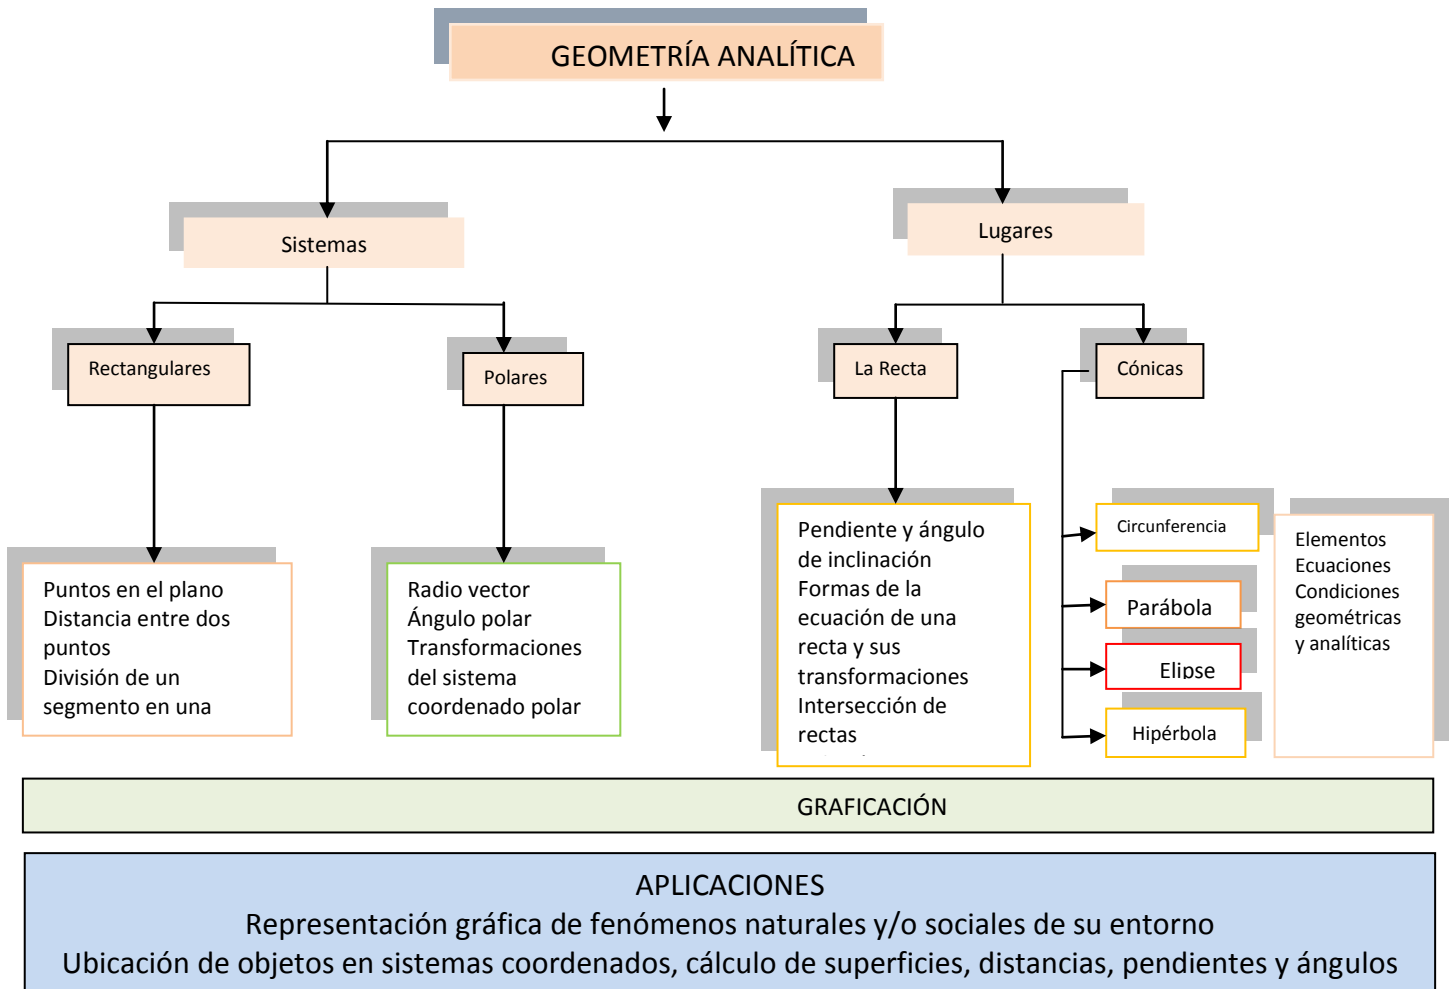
GEOMETRÍA ANALÍTICA

Sistemas

Lugares

Rectangulares

Polares

La Recta

Cónicas

Puntos en el plano
Distancia entre dos puntos
División de un segmento en una

Radio vector
Ángulo polar
Transformaciones del sistema coordenado polar

Pendiente y ángulo de inclinación
Formas de la ecuación de una recta y sus transformaciones
Intersección de rectas

Circunferencia

Parábola

Elipse

Hipérbola

Elementos
Ecuaciones
Condiciones geométricas y analíticas

GRAFICACIÓN

APLICACIONES
Representación gráfica de fenómenos naturales y/o sociales de su entorno
Ubicación de objetos en sistemas coordenados, cálculo de superficies, distancias, pendientes y ángulos